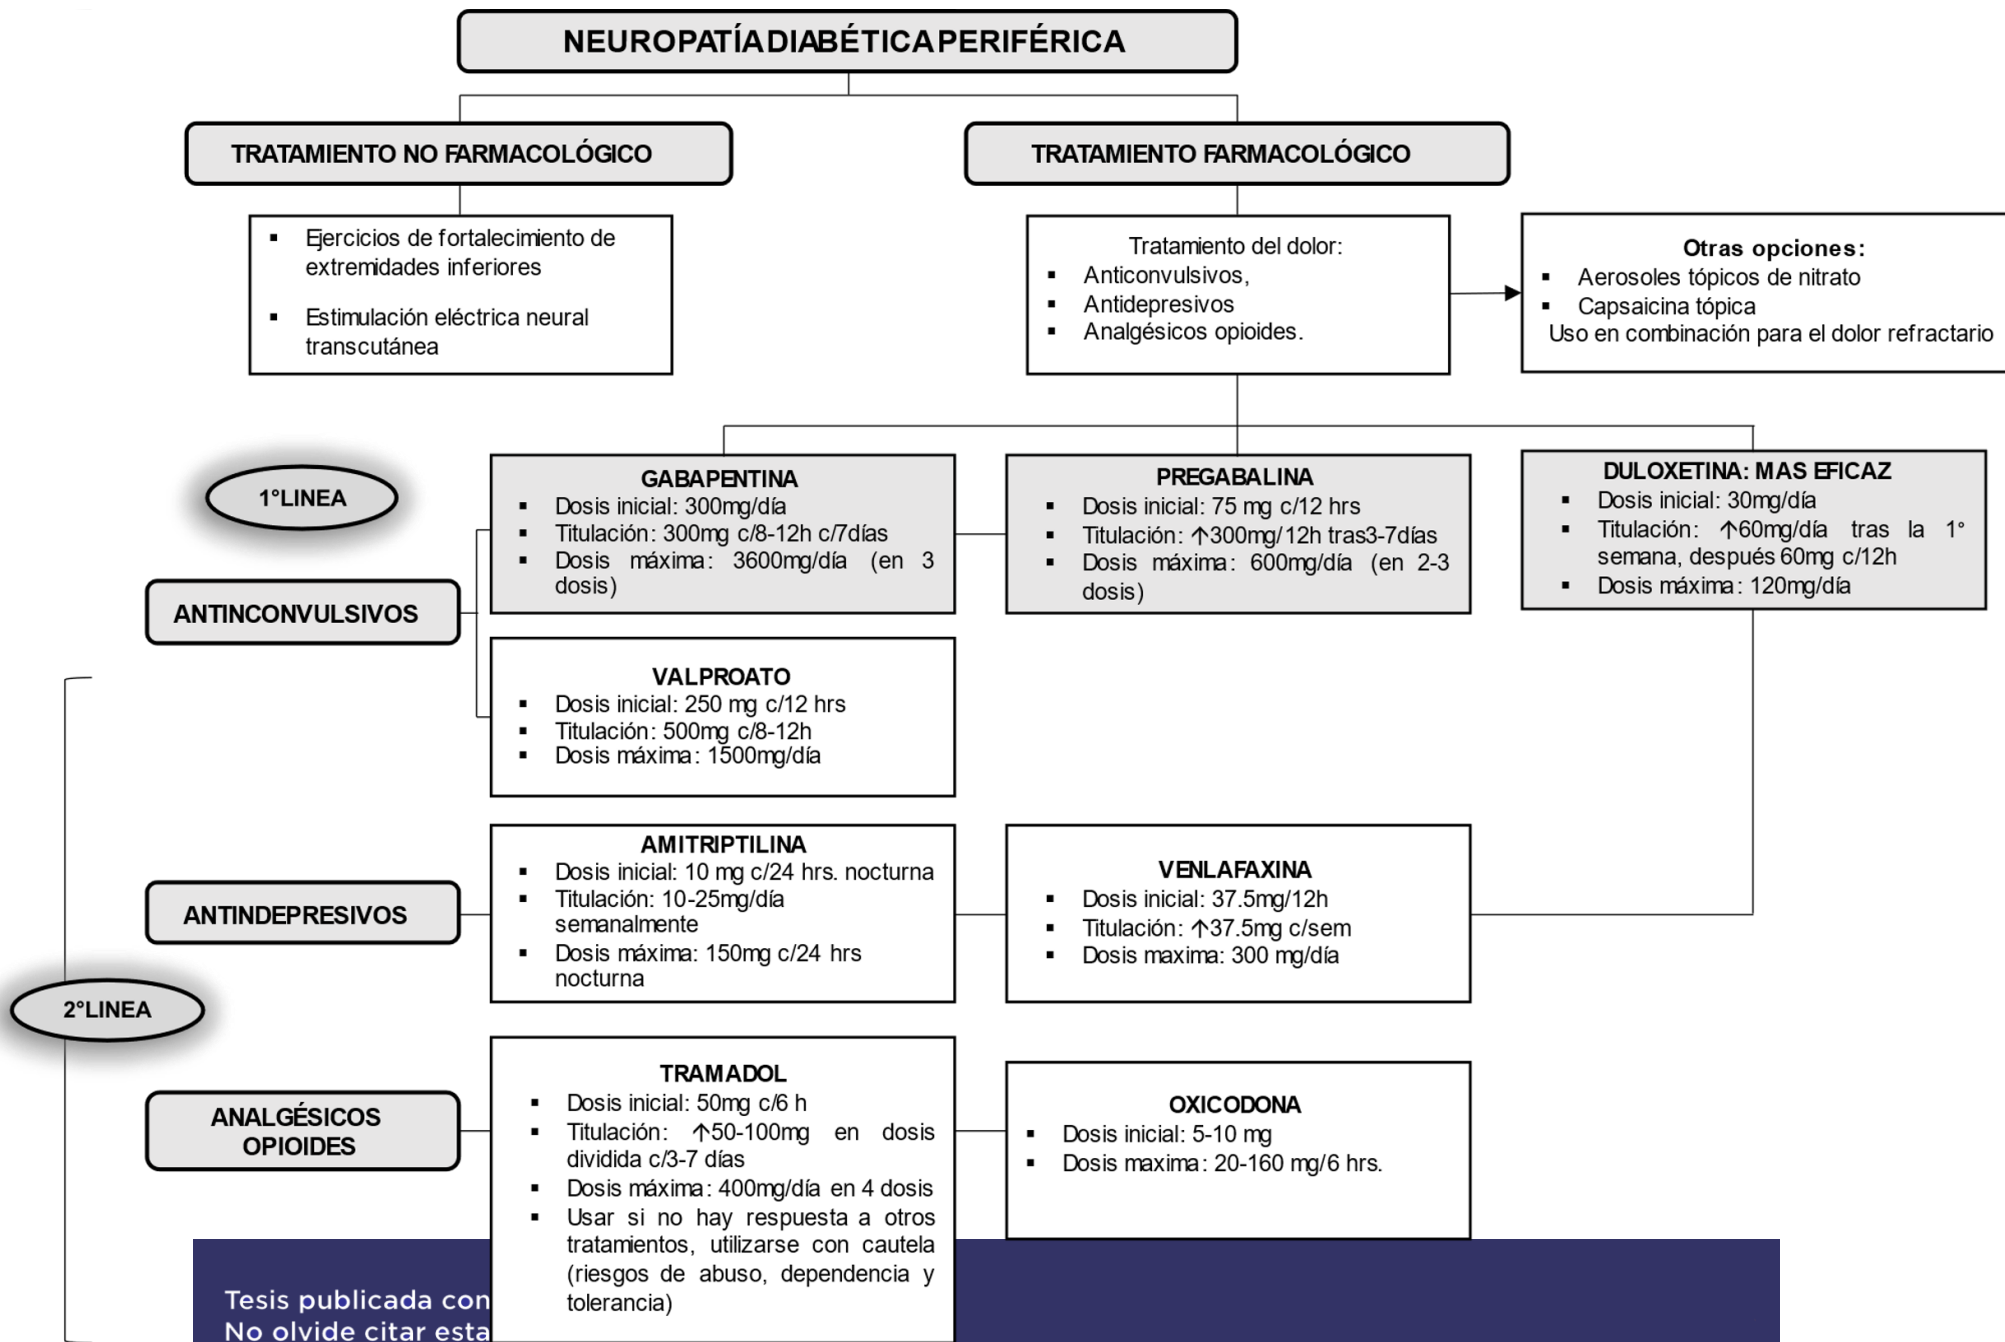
NEUROPATÍA DIABÉTICA PERIFÉRICA

TRATAMIENTO NO FARMACOLÓGICO

- Ejercicios de fortalecimiento de extremidades inferiores
- Estimulación eléctrica neural transcutánea

TRATAMIENTO FARMACOLÓGICO

Tratamiento del dolor:
- Anticonvulsivos,
- Antidepresivos
- Analgésicos opioides.

Otras opciones:
- Aerosoles tópicos de nitrato
- Capsaicina tópica
Uso en combinación para el dolor refractario

1°LINEA

ANTINCONVULSIVOS

GABAPENTINA
- Dosis inicial: 300mg/día
- Titulación: 300mg c/8-12h c/7días
- Dosis máxima: 3600mg/día (en 3 dosis)

PREGABALINA
- Dosis inicial: 75 mg c/12 hrs
- Titulación: ↑300mg/12h tras3-7días
- Dosis máxima: 600mg/día (en 2-3 dosis)

DULOXETINA: MAS EFICAZ
- Dosis inicial: 30mg/día
- Titulación: ↑60mg/día tras la 1° semana, después 60mg c/12h
- Dosis máxima: 120mg/día

VALPROATO
- Dosis inicial: 250 mg c/12 hrs
- Titulación: 500mg c/8-12h
- Dosis máxima: 1500mg/día

ANTINDEPRESIVOS

AMITRIPTILINA
- Dosis inicial: 10 mg c/24 hrs. nocturna
- Titulación: 10-25mg/día semanalmente
- Dosis máxima: 150mg c/24 hrs nocturna

VENLAFAXINA
- Dosis inicial: 37.5mg/12h
- Titulación: ↑37.5mg c/sem
- Dosis maxima: 300 mg/día

2°LINEA

ANALGÉSICOS OPIOIDES

TRAMADOL
- Dosis inicial: 50mg c/6 h
- Titulación: ↑50-100mg en dosis dividida c/3-7 días
- Dosis máxima: 400mg/día en 4 dosis
- Usar si no hay respuesta a otros tratamientos, utilizarse con cautela (riesgos de abuso, dependencia y tolerancia)

OXICODONA
- Dosis inicial: 5-10 mg
- Dosis maxima: 20-160 mg/6 hrs.

Tesis publicada con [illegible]
No olvide citar esta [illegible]